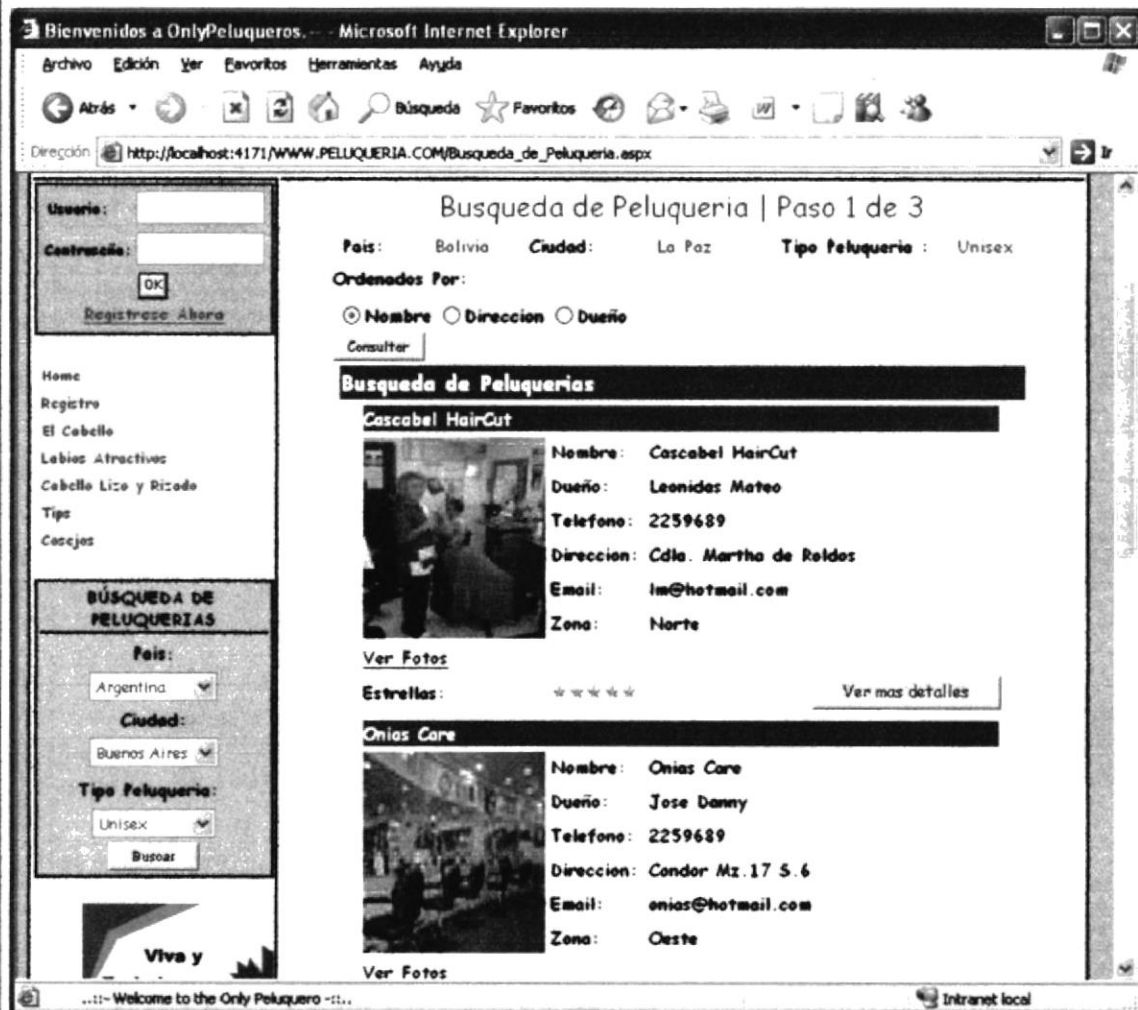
Bienvenidos a OnlyPeluqueros. - Microsoft Internet Explorer

Archivo Edición Ver Favoritos Herramientas Ayuda

Atrás Búsqueda Favoritos

Dirección http://localhost:4171/WWW.PELUQUERIA.COM/Busqueda_de_Peluqueria.aspx Ir

Usuario:
Contraseña:
OK
Registrese Ahora

Home
Registro
El Cabello
Labios Atractivos
Cabello Liso y Rizado
Tips
Consejos

BÚSQUEDA DE PELUQUERIAS
Pais:
Argentina
Ciudad:
Buenos Aires
Tipo Peluqueria:
Unisex
Buscar

Viva y

Busqueda de Peluqueria | Paso 1 de 3

Pais: Bolivia Ciudad: La Paz Tipo Peluqueria : Unisex

Ordenados Por:

Nombre Direccion Dueño

Consultar

Busqueda de Peluquerias

Cascabel HairCut

Nombre: Cascabel HairCut
Dueño: Leonidas Mateo
Telefono: 2259689
Direccion: Cdla. Martha de Roldos
Email: lm@hotmail.com
Zona: Norte

Ver Fotos

Estrellas: Ver mas detalles

Onias Care

Nombre: Onias Care
Dueño: Jose Danny
Telefono: 2259689
Direccion: Condor Mz.17 S.6
Email: onias@hotmail.com
Zona: Oeste

Ver Fotos

..::- Welcome to the Only Peluquero -::..

Intranet local